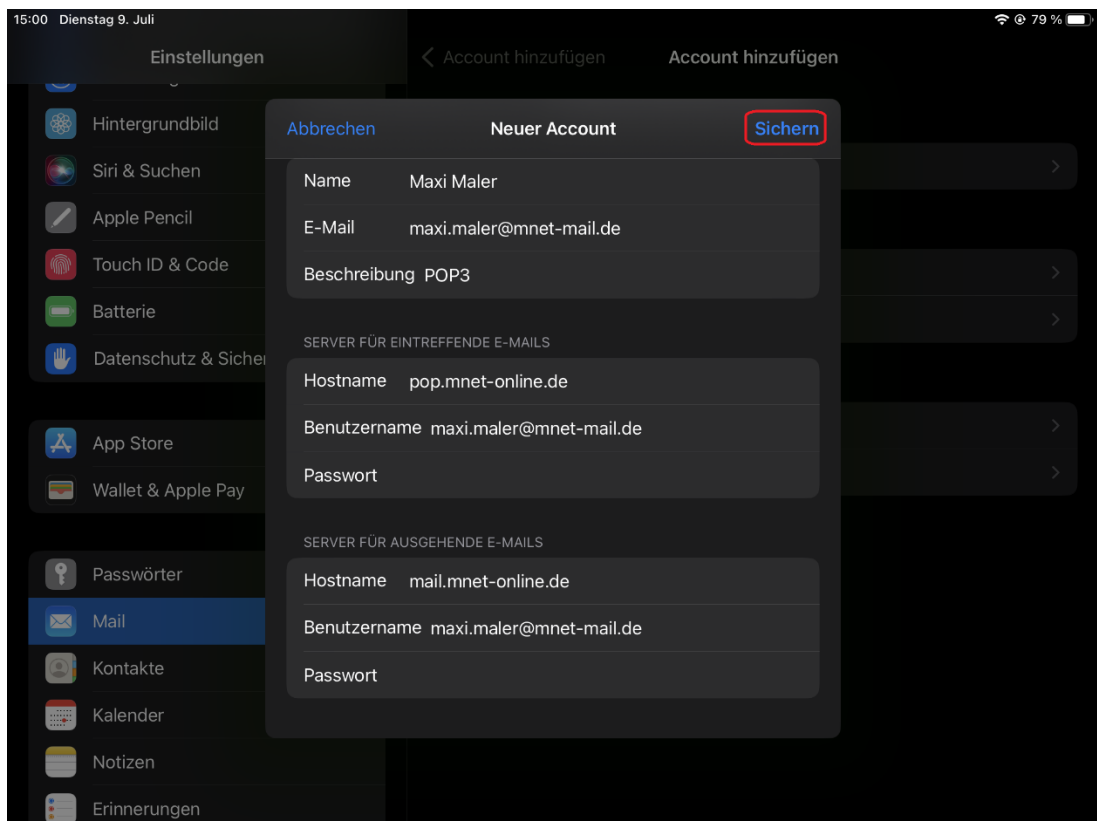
15:00 Dienstag 9. Juli

79 %

Einstellungen

Account hinzufügen

Account hinzufügen

Hintergrundbild

Siri & Suchen

Apple Pencil

Touch ID & Code

Batterie

Datenschutz & Sicher

App Store

Wallet & Apple Pay

Passwörter

Mail

Kontakte

Kalender

Notizen

Erinnerungen

Abbrechen

Neuer Account

Sichern

Name Maxi Maler

E-Mail maxi.maler@mnet-mail.de

Beschreibung POP3

SERVER FÜR EINTREFFENDE E-MAILS

Hostname pop.mnet-online.de

Benutzername maxi.maler@mnet-mail.de

Passwort

SERVER FÜR AUSGEHENDE E-MAILS

Hostname mail.mnet-online.de

Benutzername maxi.maler@mnet-mail.de

Passwort